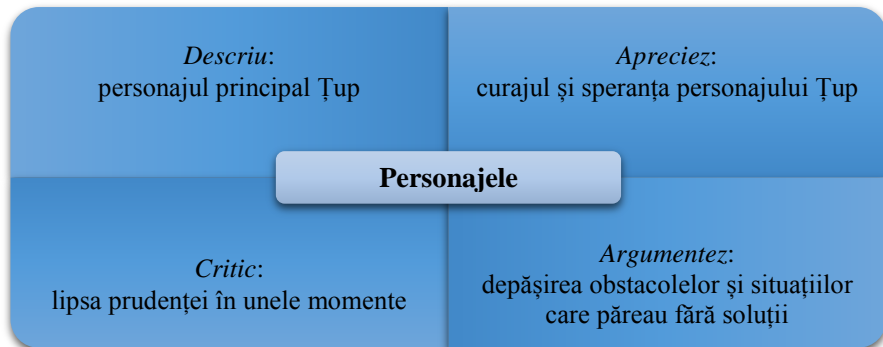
*Descriu*:
personajul principal Țup

*Apreciez*:
curajul și speranța personajului Țup

**Personajele**

*Critic*:
lipsa prudenței în unele momente

*Argumentez*:
depășirea obstacolelor și situațiilor care păreau fără soluții